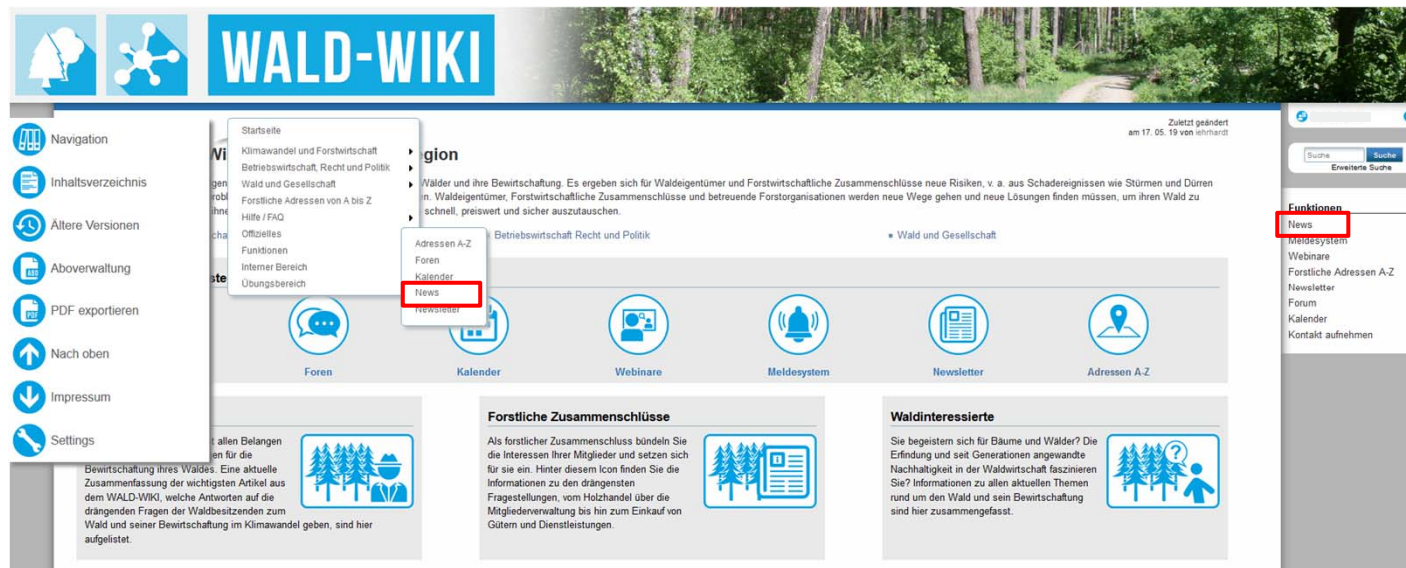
WALD-WIKI

Navigation
Inhaltsverzeichnis
Ältere Versionen
Aboverwaltung
PDF exportieren
Nach oben
Impressum
Settings

Startseite
Klimawandel und Forstwirtschaft
Betriebswirtschaft, Recht und Politik
Wald und Gesellschaft
Forstliche Adressen von A bis Z
Hilfe / FAQ
Offizielles
Funktionen
Interner Bereich
Übungsbereich

Adressen A-Z
Foren
Kalender
News
Newsletter

Zuletzt geändert am 17. 05. 19 von lehrhardt

Wi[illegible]gion

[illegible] Wälder und ihre Bewirtschaftung. Es ergeben sich für Waldeigentümer und Forstwirtschaftliche Zusammenschlüsse neue Risiken, v. a. aus Schadereignissen wie Stürmen und Dürren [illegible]n. Waldeigentümer, Forstwirtschaftliche Zusammenschlüsse und betreuende Forstorganisationen werden neue Wege gehen und neue Lösungen finden müssen, um ihren Wald zu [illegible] schnell, preiswert und sicher auszutauschen.

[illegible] Betriebswirtschaft Recht und Politik
Wald und Gesellschaft

Foren
Kalender
Webinare
Meldesystem
Newsletter
Adressen A-Z

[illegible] allen Belangen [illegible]en für die Bewirtschaftung ihres Waldes. Eine aktuelle Zusammenfassung der wichtigsten Artikel aus dem WALD-WIKI, welche Antworten auf die drängenden Fragen der Waldbesitzenden zum Wald und seiner Bewirtschaftung im Klimawandel geben, sind hier aufgelistet.

Forstliche Zusammenschlüsse
Als forstlicher Zusammenschluss bündeln Sie die Interessen Ihrer Mitglieder und setzen sich für sie ein. Hinter diesem Icon finden Sie die Informationen zu den drängensten Fragestellungen, vom Holzhandel über die Mitgliederverwaltung bis hin zum Einkauf von Gütern und Dienstleistungen.

Waldinteressierte
Sie begeistern sich für Bäume und Wälder? Die Erfindung und seit Generationen angewandte Nachhaltigkeit in der Waldwirtschaft faszinieren Sie? Informationen zu allen aktuellen Themen rund um den Wald und sein Bewirtschaftung sind hier zusammengefasst.

Suche
Suche
Erweiterte Suche

Funktionen
News
Meldesystem
Webinare
Forstliche Adressen A-Z
Newsletter
Forum
Kalender
Kontakt aufnehmen